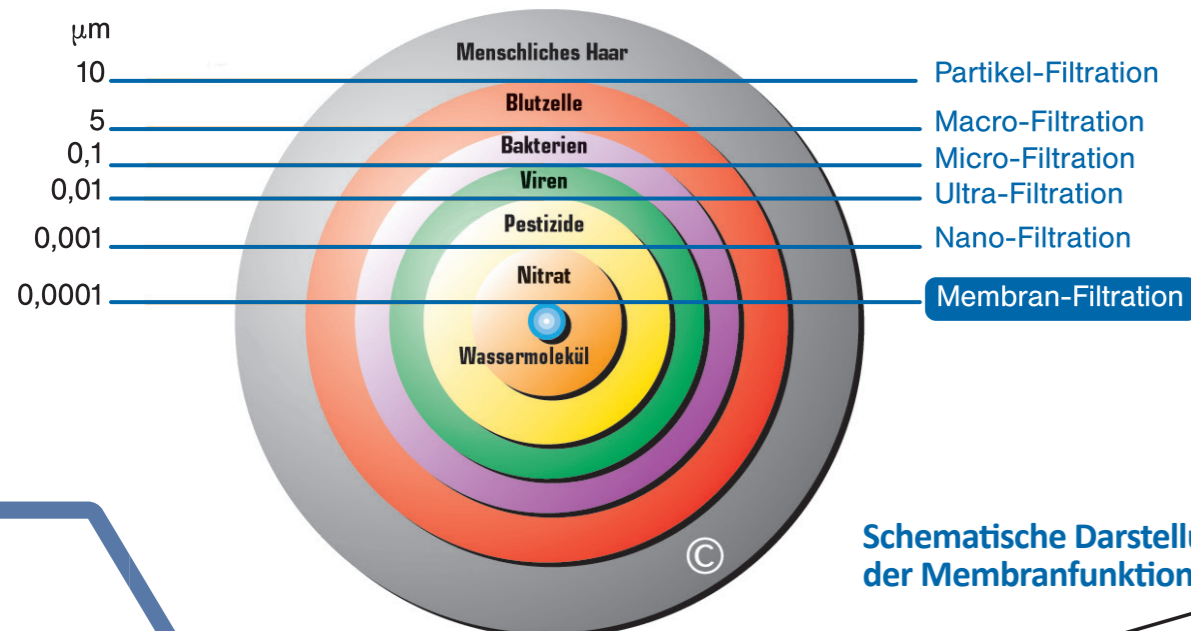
μm

10 — Menschliches Haar — Partikel-Filtration

5 — Blutzelle — Macro-Filtration

0,1 — Bakterien — Micro-Filtration

0,01 — Viren — Ultra-Filtration

0,001 — Pestizide — Nano-Filtration

0,0001 — Nitrat — Membran-Filtration

Wassermolekül

©

Schematische Darstellu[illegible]
der Membranfunktion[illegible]